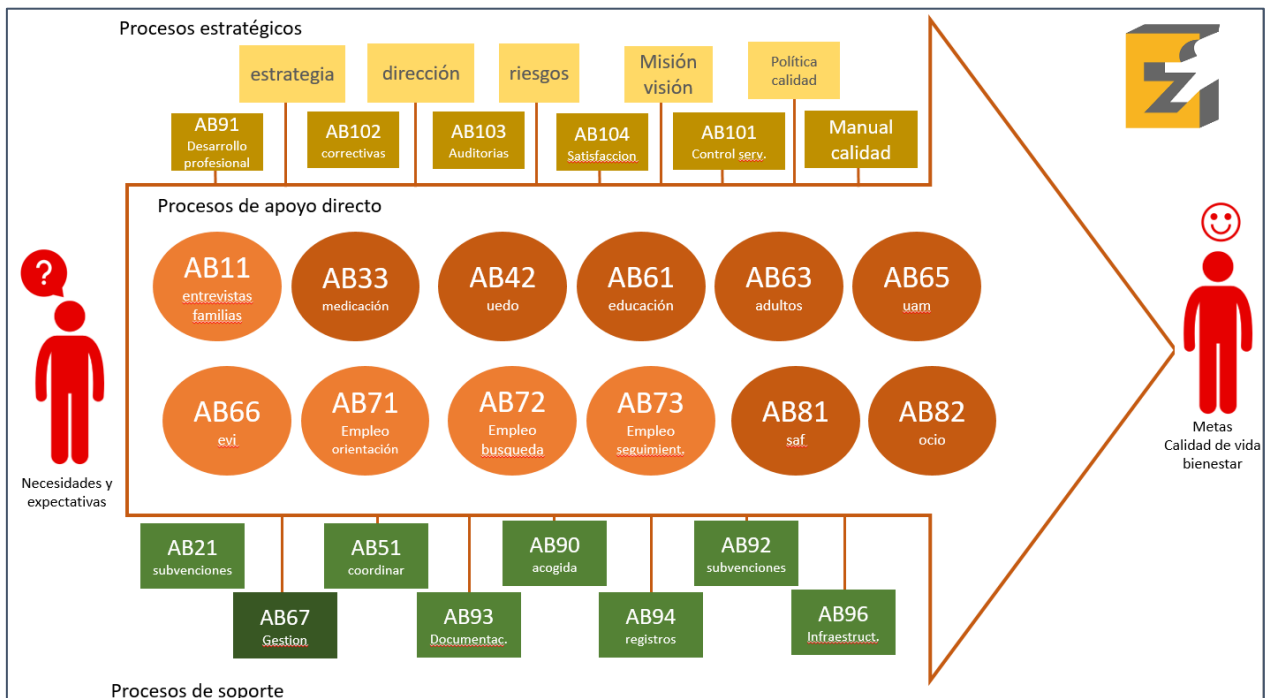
Procesos estratégicos

estrategia

dirección

riesgos

Misión visión

Política calidad

AB91 Desarrollo profesional

AB102 correctivas

AB103 Auditorias

AB104 Satisfaccion

AB101 Control serv.

Manual calidad

Procesos de apoyo directo

AB11 entrevistas familias

AB33 medicación

AB42 uedo

AB61 educación

AB63 adultos

AB65 uam

AB66 evi

AB71 Empleo orientación

AB72 Empleo busqueda

AB73 Empleo seguimient.

AB81 saf

AB82 ocio

Necesidades y expectativas

Metas Calidad de vida bienestar

AB21 subvenciones

AB51 coordinar

AB90 acogida

AB92 subvenciones

AB67 Gestion

AB93 Documentac.

AB94 registros

AB96 Infraestruct.

Procesos de soporte